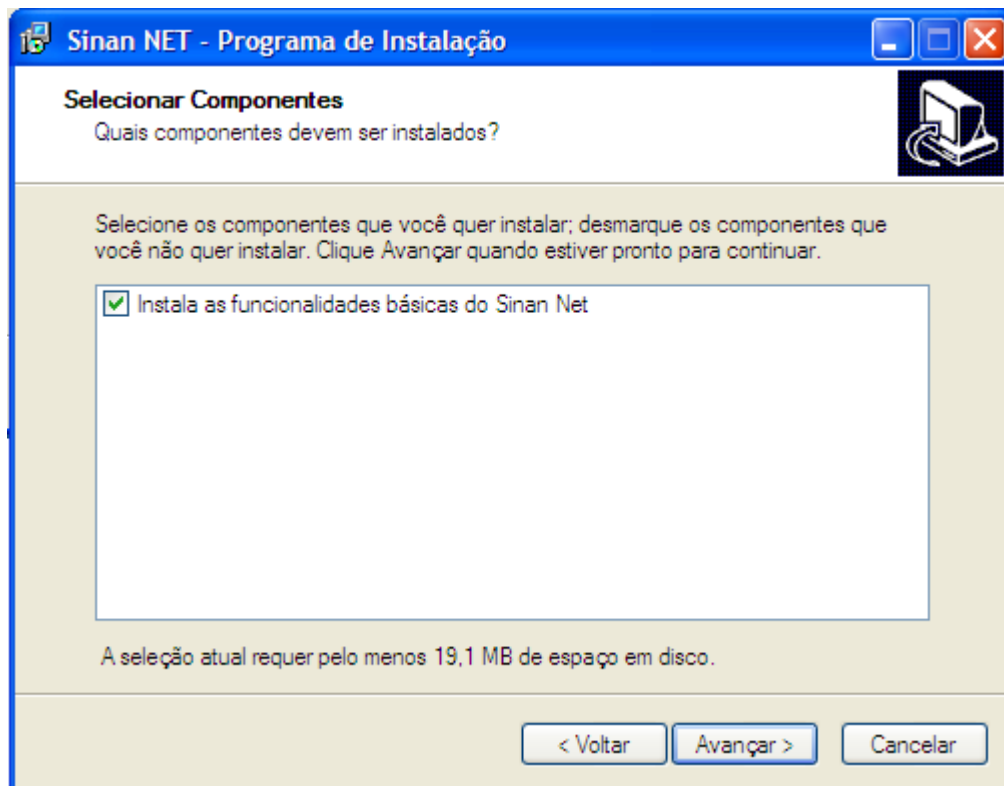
Sinan NET - Programa de Instalação

Selecionar Componentes
Quais componentes devem ser instalados?

Selecione os componentes que você quer instalar; desmarque os componentes que você não quer instalar. Clique Avançar quando estiver pronto para continuar.

Instala as funcionalidades básicas do Sinan Net

A seleção atual requer pelo menos 19,1 MB de espaço em disco.

< Voltar
Avançar >
Cancelar